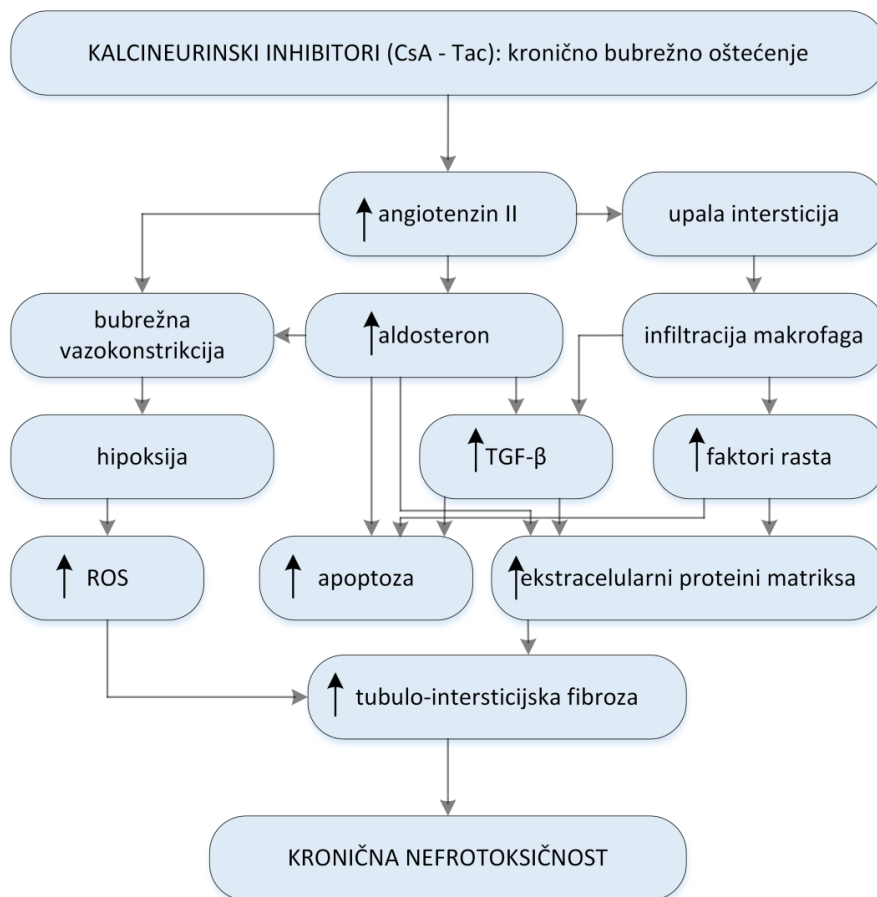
KALCINEURINSKI INHIBITORI (CsA - Tac): kronično bubrežno oštećenje

↑ angiotenzin II

upala intersticija

bubrežna vazokonstrikcija

↑aldosteron

infiltracija makrofaga

hipoksija

↑TGF-β

↑faktori rasta

↑ ROS

↑ apoptoza

↑ekstracelularni proteini matriksa

↑ tubulo-intersticijska fibroza

KRONIČNA NEFROTOKSIČNOST